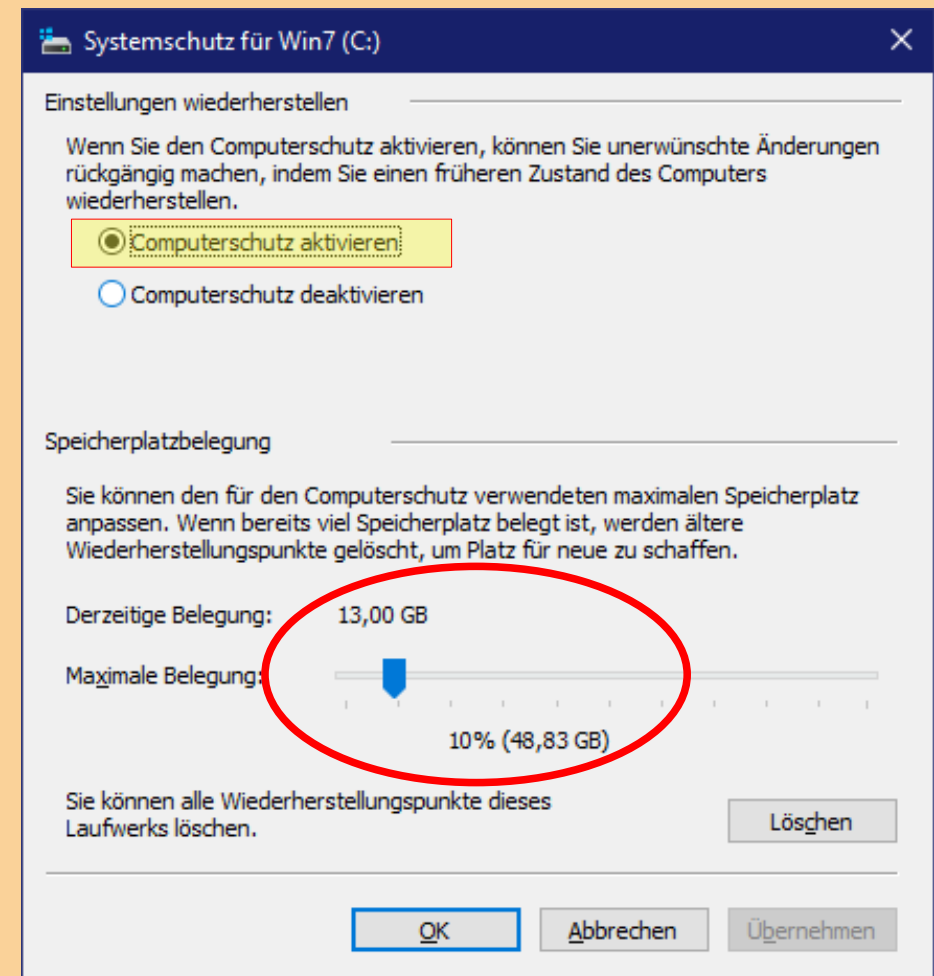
Systemschutz für Win7 (C:)

Einstellungen wiederherstellen

Wenn Sie den Computerschutz aktivieren, können Sie unerwünschte Änderungen rückgängig machen, indem Sie einen früheren Zustand des Computers wiederherstellen.

Computerschutz aktivieren

Computerschutz deaktivieren

Speicherplatzbelegung

Sie können den für den Computerschutz verwendeten maximalen Speicherplatz anpassen. Wenn bereits viel Speicherplatz belegt ist, werden ältere Wiederherstellungspunkte gelöscht, um Platz für neue zu schaffen.

Derzeitige Belegung: 13,00 GB

Maximale Belegung:

10% (48,83 GB)

Sie können alle Wiederherstellungspunkte dieses Laufwerks löschen.

Löschen

OK

Abbrechen

Übernehmen